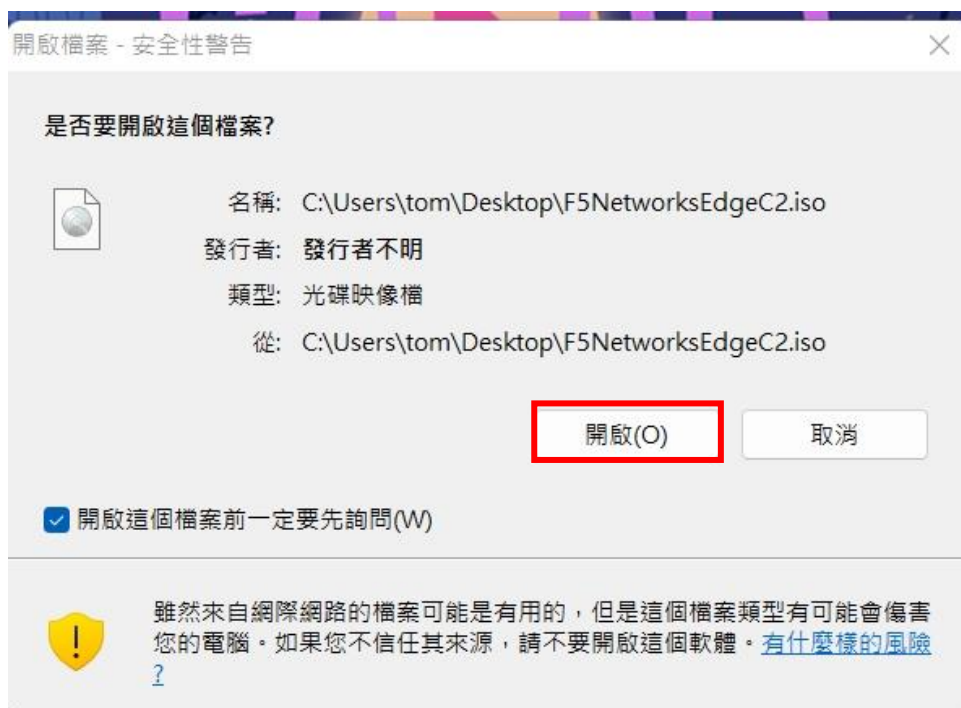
開啟檔案 - 安全性警告

是否要開啟這個檔案?

名稱: C:\Users\tom\Desktop\F5NetworksEdgeC2.iso
發行者: 發行者不明
類型: 光碟映像檔
從: C:\Users\tom\Desktop\F5NetworksEdgeC2.iso

開啟(O)
取消

開啟這個檔案前一定要先詢問(W)

雖然來自網際網路的檔案可能是有用的，但是這個檔案類型有可能會傷害您的電腦。如果您不信任其來源，請不要開啟這個軟體。有什麼樣的風險?